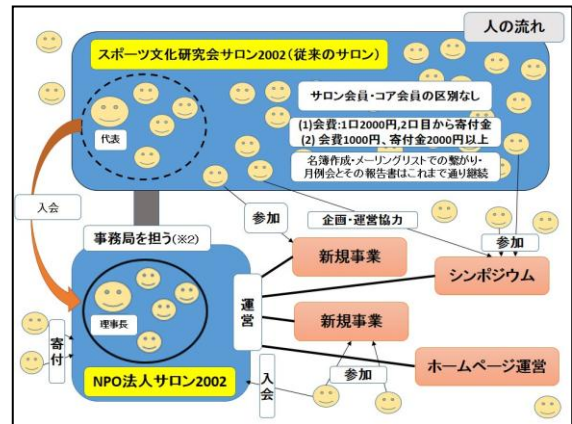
人の流れ

スポーツ文化研究会サロン2002（従来のサロン）

代表

サロン会員・コア会員の区別なし

(1)会費：1口2000円,2口目から寄付金
(2) 会費1000円、寄付金2000円以上

名簿作成・メーリングリストでの繋がり・月例会とその報告書はこれまで通り継続

入会

参加

企画・運営協力

参加

事務局を担う(※2)

理事長

寄付

運営

新規事業

シンポジウム

新規事業

ホームページ運営

参加

入会

NPO法人サロン2002